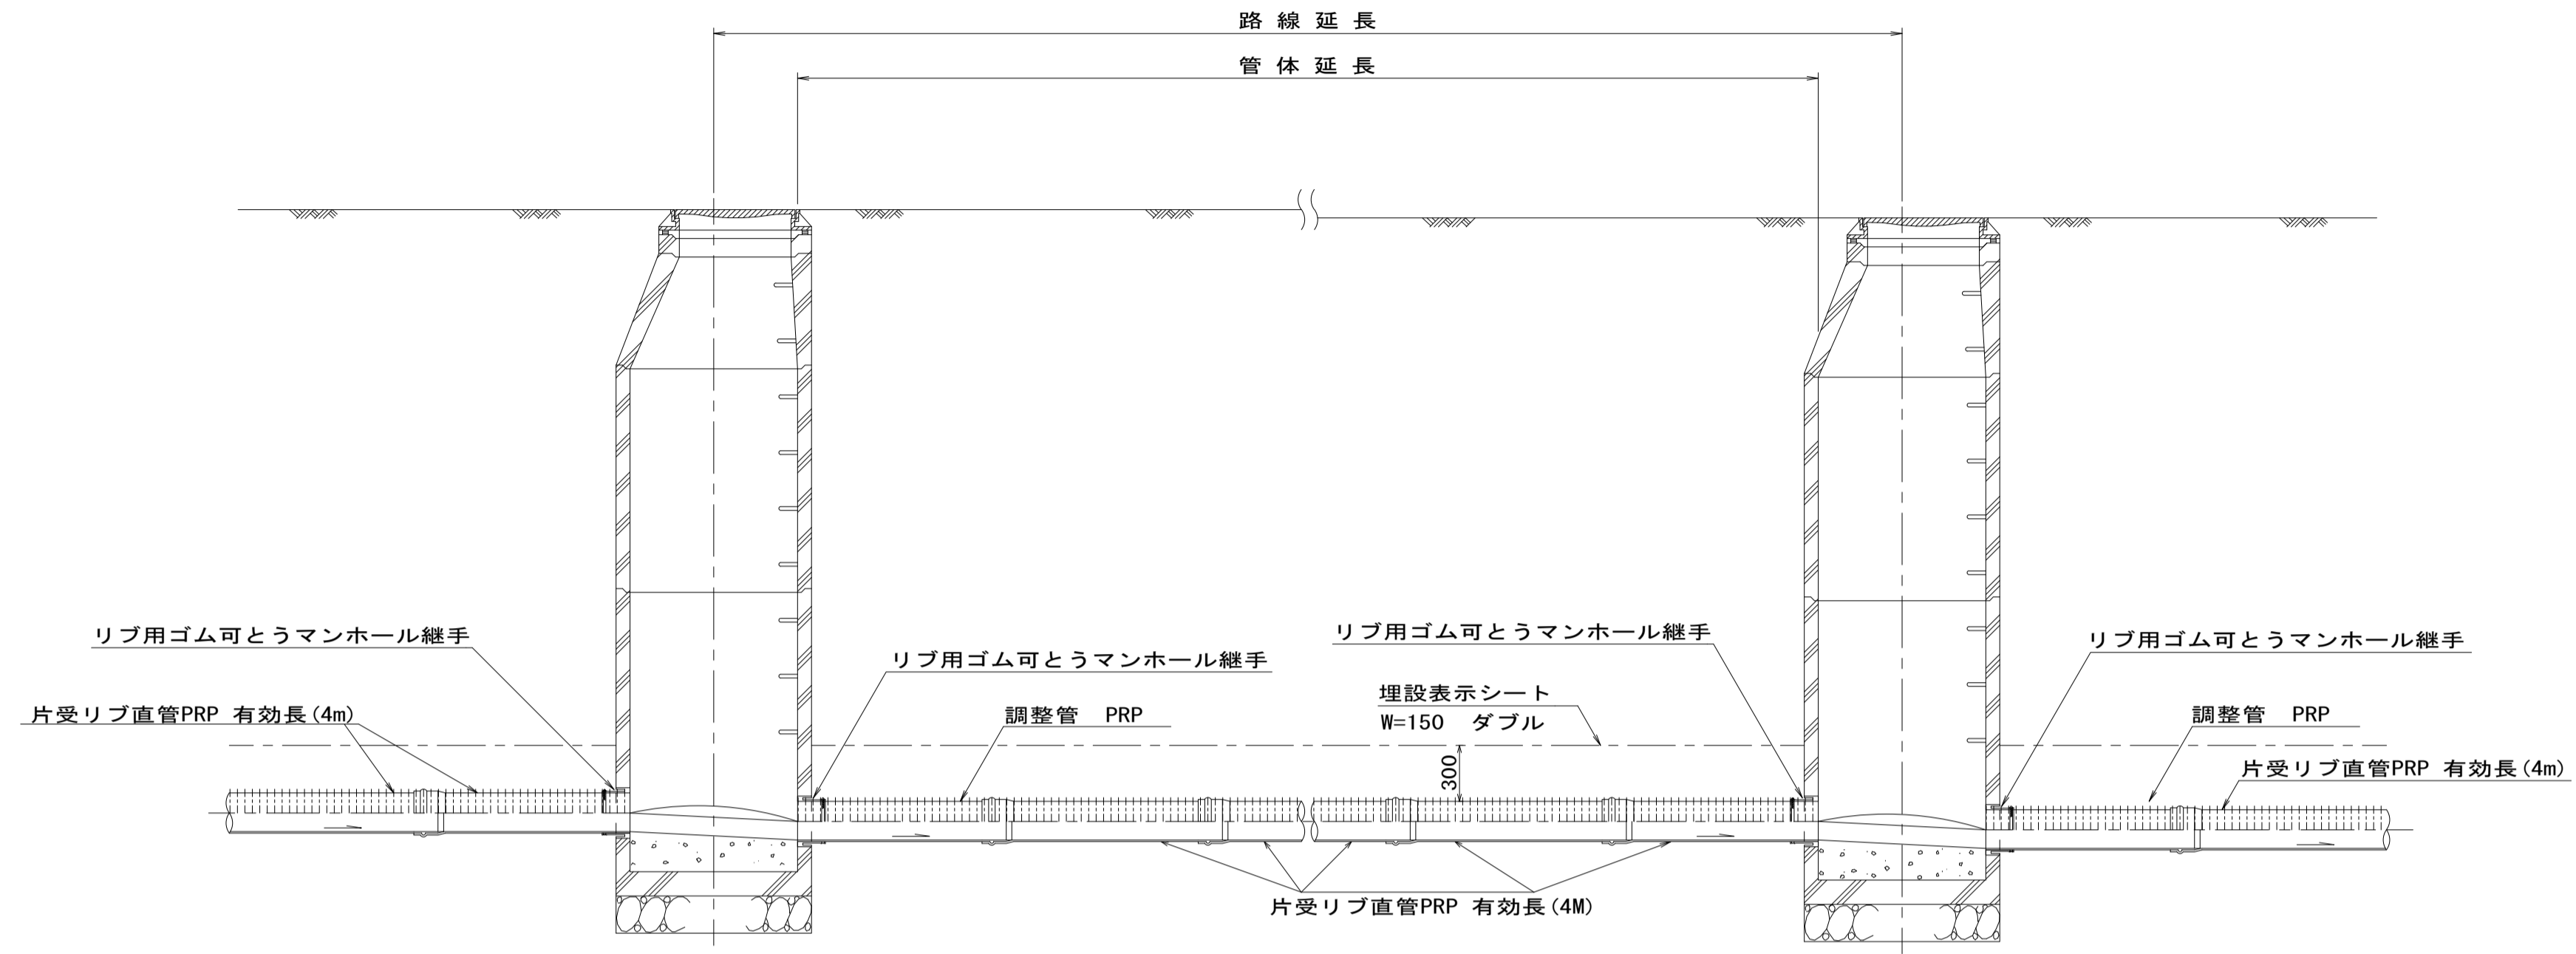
路線延長

管体延長

リブ用ゴム可とうマンホール継手

リブ用ゴム可とうマンホール継手

リブ用ゴム可とうマンホール継手

リブ用ゴム可とうマンホール継手

片受リブ直管PRP 有効長(4m)

調整管 PRP

埋設表示シート
W=150 ダブル

調整管 PRP

片受リブ直管PRP 有効長(4m)

300

片受リブ直管PRP 有効長(4M)